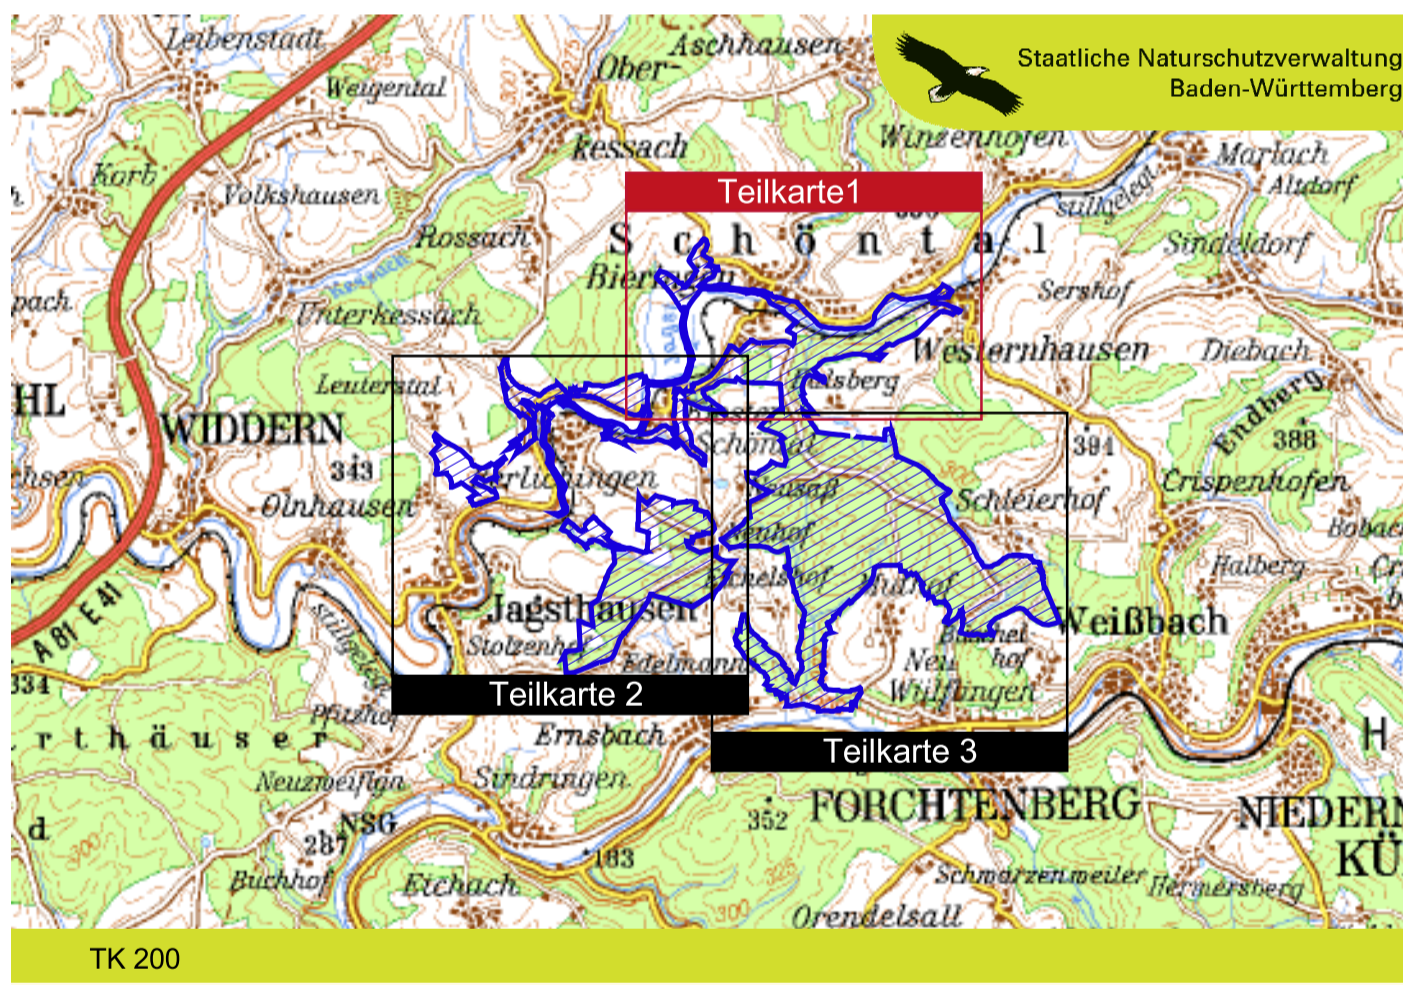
Staatliche Naturschutzverwaltung
Baden-Württemberg

Leibenstadt
Weigental
Aschhausen
Ober-
kessach
Winzenhofen
Marlach
Altdorf
Korb
Volkshausen
Teilkarte1
Sulzbach
Rossach
Schöntal
Sindeldorf
Bieringen
Kessach
Sershof
Unterkessach
Westernhausen
Diebach
Leuterstal
Halsberg
Endberg
HL
WIDDERN
388
394
343
Berlichingen
Schöntal
Crispenhofen
Olnhausen
Schleierhof
Halberg
A 81 E 41
Jagsthausen
Weißbach
Stolzenhof
Edelmann
Neu
Wülflingen
Teilkarte 2
334
Pfitzhof
Ernsbach
Teilkarte 3
H
rthäuser
Neuzweiflingen
Sindringen
FORCHTENBERG
NIEDERN
d
NSG
352
287
183
KÜ
Buchhof
Eichach
Schwarzenweiler
Hermersberg
300
Orendelsall

TK 200